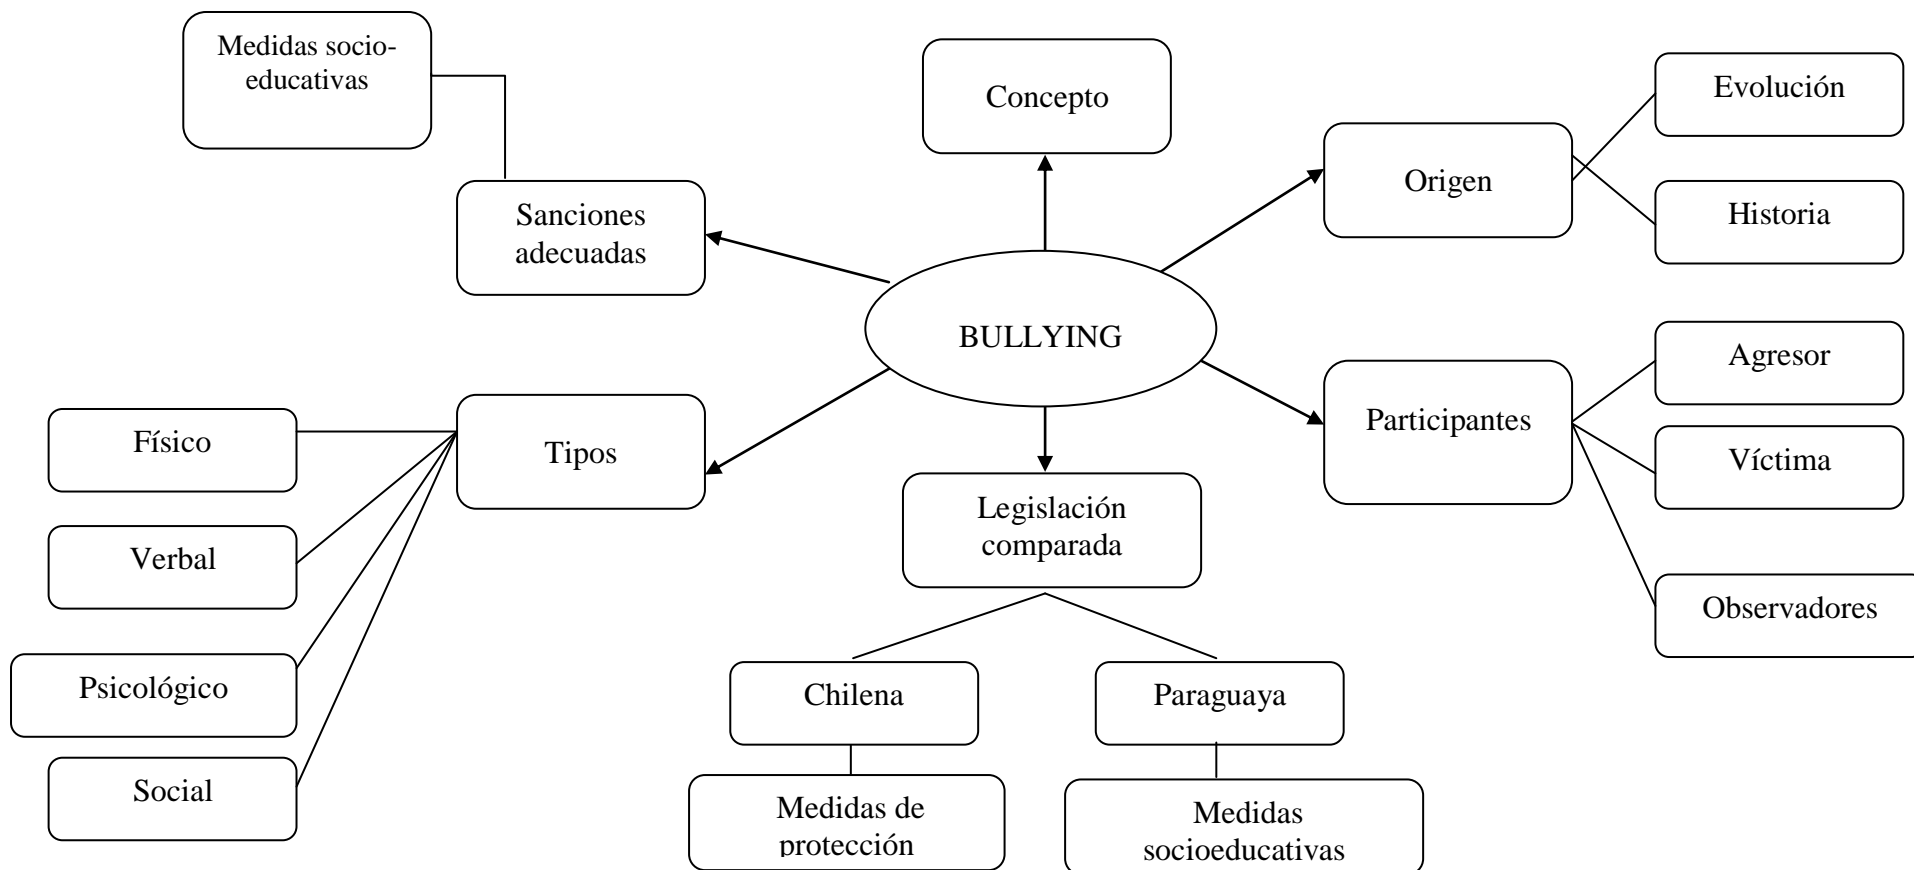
Medidas socioeducativas

Concepto

Evolución

Origen

Historia

Sanciones adecuadas

BULLYING

Agresor

Participantes

Víctima

Observadores

Físico

Tipos

Verbal

Psicológico

Social

Legislación comparada

Chilena

Paraguaya

Medidas de protección

Medidas socioeducativas